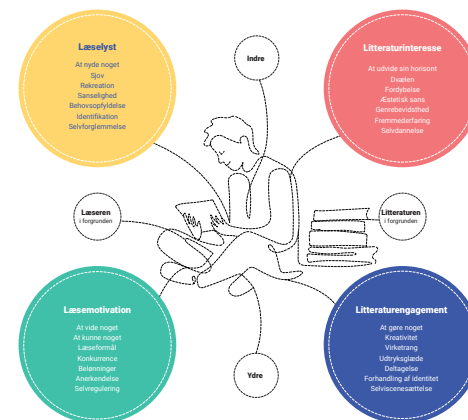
Læselyst

At nyde noget
Sjov
Rekreation
Sanselighed
Behovsopfyldelse
Identifikation
Selvforglemmelse

Indre

Litteraturinteresse

At udvide sin horisont
Dvælen
Fordybelse
Æstetisk sans
Genrebevidsthed
Fremmederfaring
Selvdannelse

Læseren
i forgrunden

Litteraturen
i forgrunden

Læsemotivation

At vide noget
At kunne noget
Læseformål
Konkurrence
Belønninger
Anerkendelse
Selvregulering

Ydre

Litteraturengagement

At gøre noget
Kreativitet
Virketrang
Udtryksglæde
Deltagelse
Forhandling af identitet
Selviscenesættelse